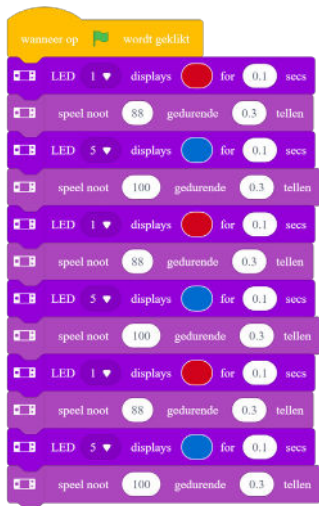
wanneer op wordt geklikt

LED 1 displays for 0.1 secs

speel noot 88 gedurende 0.3 tellen

LED 5 displays for 0.1 secs

speel noot 100 gedurende 0.3 tellen

LED 1 displays for 0.1 secs

speel noot 88 gedurende 0.3 tellen

LED 5 displays for 0.1 secs

speel noot 100 gedurende 0.3 tellen

LED 1 displays for 0.1 secs

speel noot 88 gedurende 0.3 tellen

LED 5 displays for 0.1 secs

speel noot 100 gedurende 0.3 tellen